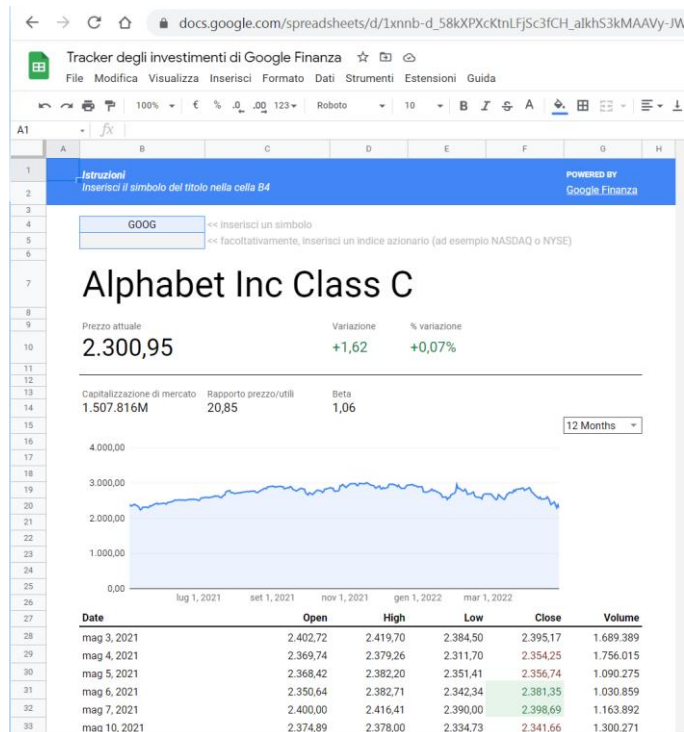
docs.google.com/spreadsheets/d/1xnnb-d_58kXPXcKtnLFjSc3fCH_alkhS3kMAAVy-JW

Tracker degli investimenti di Google Finanza

File Modifica Visualizza Inserisci Formato Dati Strumenti Estensioni Guida

100% € % .0 .00 123 Roboto 10 B I S A

A1 fx

A B C D E F G H

1 Istruzioni
2 Inserisci il simbolo del titolo nella cella B4

POWERED BY
Google Finanza

4 GOOG << inserisci un simbolo
5 << facoltativamente, inserisci un indice azionario (ad esempio NASDAQ o NYSE)

7 Alphabet Inc Class C

9 Prezzo attuale Variazione % variazione
10 2.300,95 +1,62 +0,07%

13 Capitalizzazione di mercato Rapporto prezzo/utili Beta
14 1.507.816M 20,85 1,06

15 12 Months

4.000,00
3.000,00
2.000,00
1.000,00
0,00
lug 1, 2021 set 1, 2021 nov 1, 2021 gen 1, 2022 mar 1, 2022

| Date | Open | High | Low | Close | Volume |
|---|---|---|---|---|---|
| mag 3, 2021 | 2.402,72 | 2.419,70 | 2.384,50 | 2.395,17 | 1.689.389 |
| mag 4, 2021 | 2.369,74 | 2.379,26 | 2.311,70 | 2.354,25 | 1.756.015 |
| mag 5, 2021 | 2.368,42 | 2.382,20 | 2.351,41 | 2.356,74 | 1.090.275 |
| mag 6, 2021 | 2.350,64 | 2.382,71 | 2.342,34 | 2.381,35 | 1.030.859 |
| mag 7, 2021 | 2.400,00 | 2.416,41 | 2.390,00 | 2.398,69 | 1.163.892 |
| mag 10, 2021 | 2.374,89 | 2.378,00 | 2.334,73 | 2.341,66 | 1.300.271 |